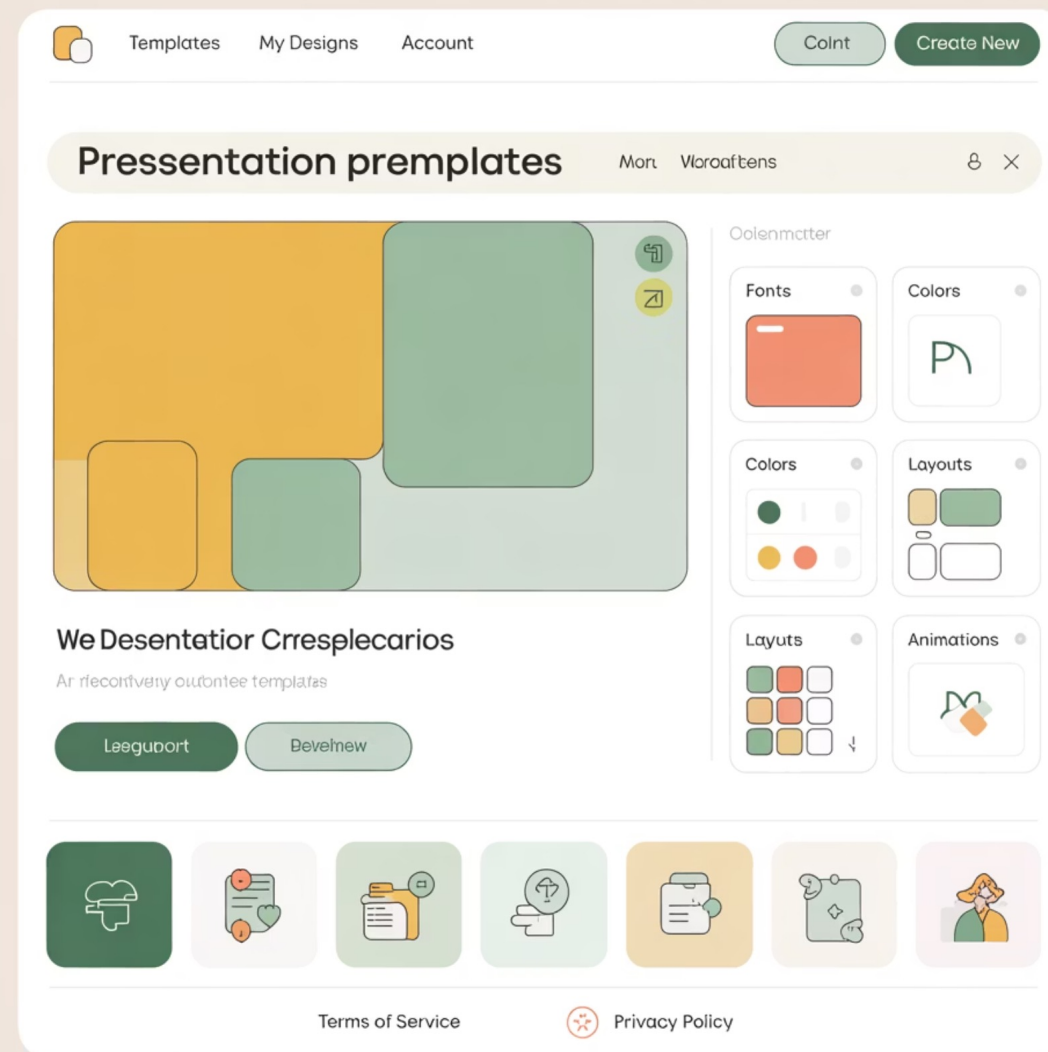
Templates My Designs Account

Colnt Create New

Pressentation premplates

Morı Vlorooftens

Oolenmctter

Fonts

Colors

P

Colors

Layouts

Layuts

Animations

We Desentatior Crresplecarios

Ar rlecorrtvery ouronteе templatas

Leeguport

Bevehew

Terms of Service

Privacy Policy